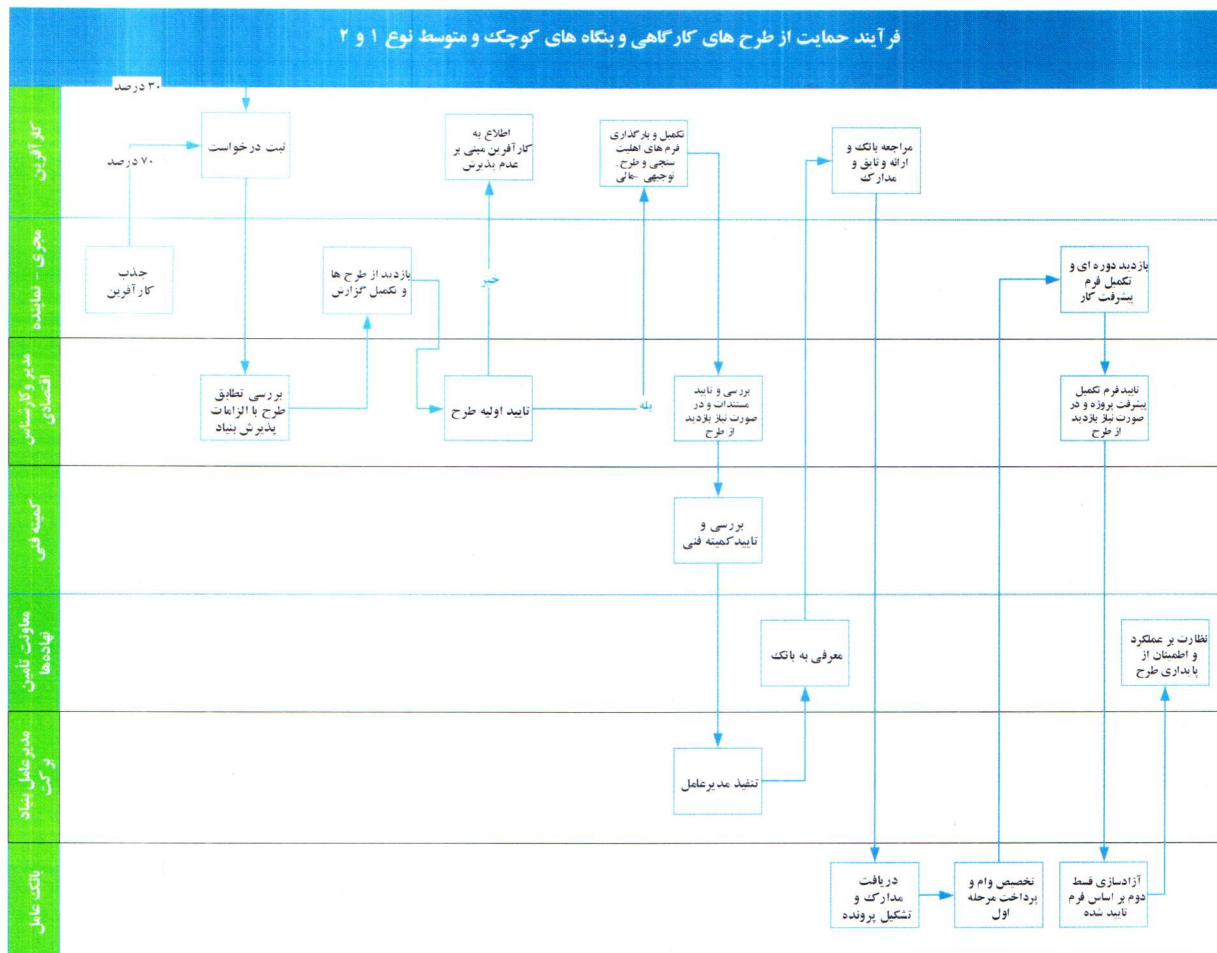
فرآیند حمایت از طرح های کارگاهی و بنگاه های کوچک و متوسط نوع ۱ و ۲

کارآفرین

مجری - نماینده

مدیر و کارشناس اقتصادی

کمیته فنی

معاونت تامین نهاده ها

مدیرعامل بنیاد برکت

بانک عامل

۳۰ درصد

۷۰ درصد

ثبت درخواست

جذب کارآفرین

بررسی تطابق طرح با الزامات پذیرش بنیاد

بازدید از طرح ها و تکمیل گزارش

تایید اولیه طرح

خیر

اطلاع به کارآفرین مبنی بر عدم پذیرش

بله

تکمیل و بارگذاری فرم های اهلیت سنجی و طرح توجیهی - مالی

بررسی و تایید مستندات و در صورت نیاز بازدید از طرح

بررسی و تاییدکمیته فنی

تنفیذ مدیرعامل

معرفی به بانک

مراجعه بانک و ارائه وثایق و مدارک

دریافت مدارک و تشکیل پرونده

تخصیص وام و پرداخت مرحله اول

بازدید دوره ای و تکمیل فرم پیشرفت کار

تاییدفرم تکمیل پیشرفت پروژه و در صورت نیاز بازدید از طرح

آزادسازی قسط دوم بر اساس فرم تایید شده

نظارت بر عملکرد و اطمینان از پایداری طرح